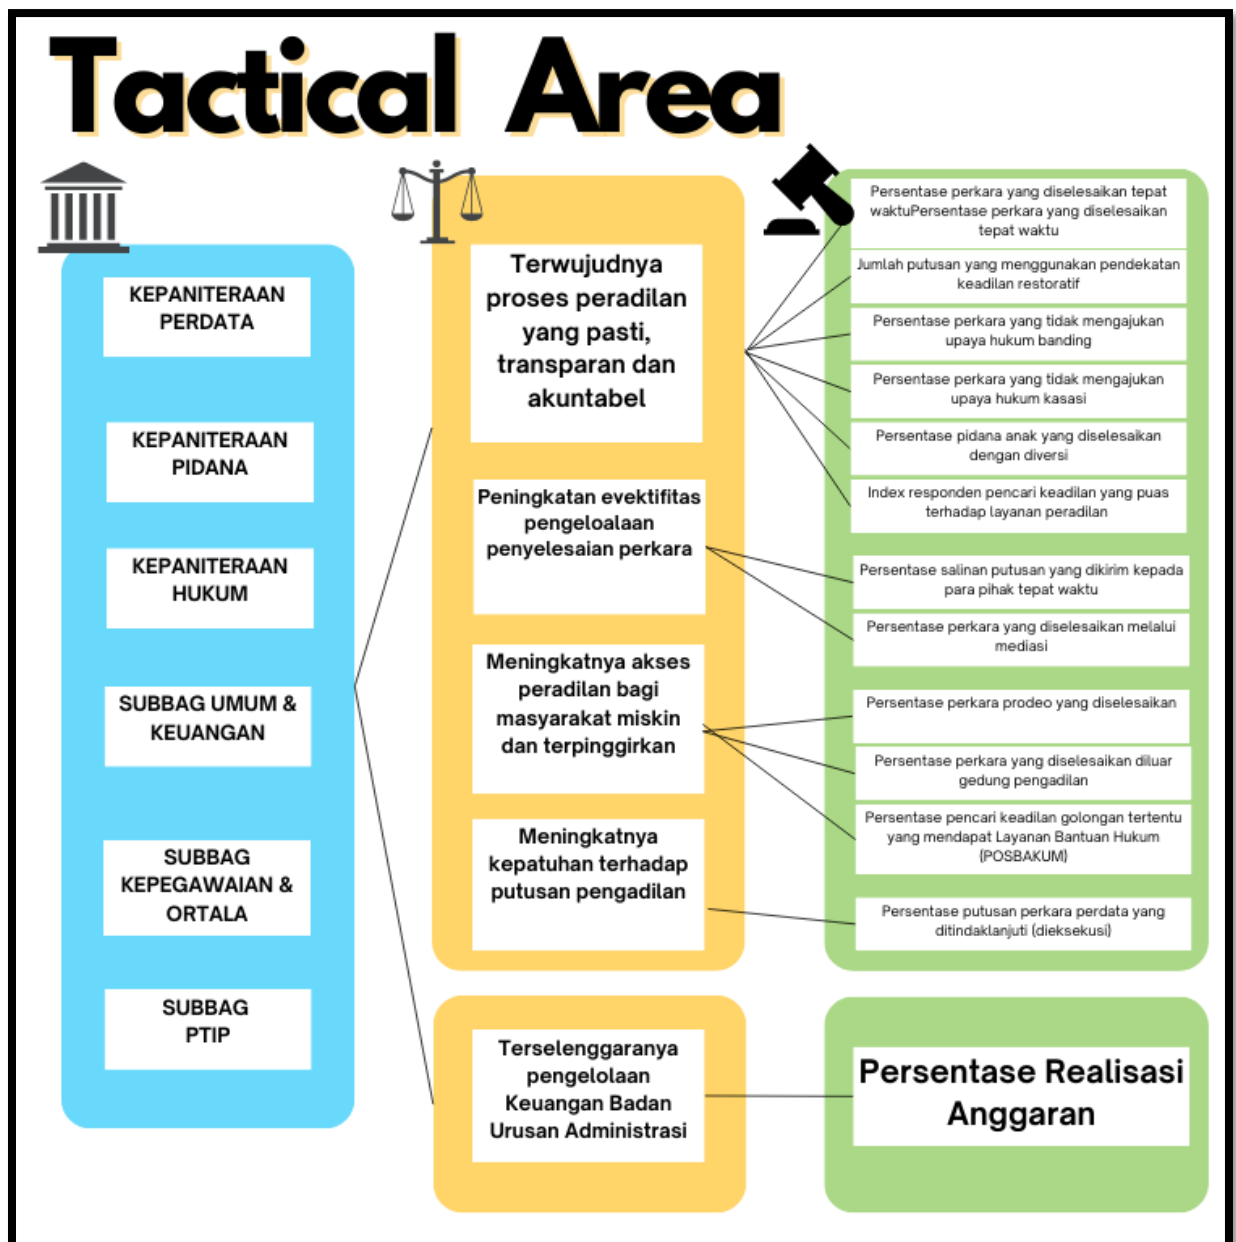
Tactical Area

KEPANITERAAN PERDATA

KEPANITERAAN PIDANA

KEPANITERAAN HUKUM

SUBBAG UMUM & KEUANGAN

SUBBAG KEPEGAWAIAN & ORTALA

SUBBAG PTIP

Terwujudnya proses peradilan yang pasti, transparan dan akuntabel

Peningkatan evektifitas pengeloalaan penyelesaian perkara

Meningkatnya akses peradilan bagi masyarakat miskin dan terpinggirkan

Meningkatnya kepatuhan terhadap putusan pengadilan

Terselenggaranya pengelolaan Keuangan Badan Urusan Administrasi

Persentase perkara yang diselesaikan tepat waktuPersentase perkara yang diselesaikan tepat waktu

Jumlah putusan yang menggunakan pendekatan keadilan restoratif

Persentase perkara yang tidak mengajukan upaya hukum banding

Persentase perkara yang tidak mengajukan upaya hukum kasasi

Persentase pidana anak yang diselesaikan dengan diversi

Index responden pencari keadilan yang puas terhadap layanan peradilan

Persentase salinan putusan yang dikirim kepada para pihak tepat waktu

Persentase perkara yang diselesaikan melalui mediasi

Persentase perkara prodeo yang diselesaikan

Persentase perkara yang diselesaikan diluar gedung pengadilan

Persentase pencari keadilan golongan tertentu yang mendapat Layanan Bantuan Hukum (POSBAKUM)

Persentase putusan perkara perdata yang ditindaklanjuti (dieksekusi)

Persentase Realisasi Anggaran